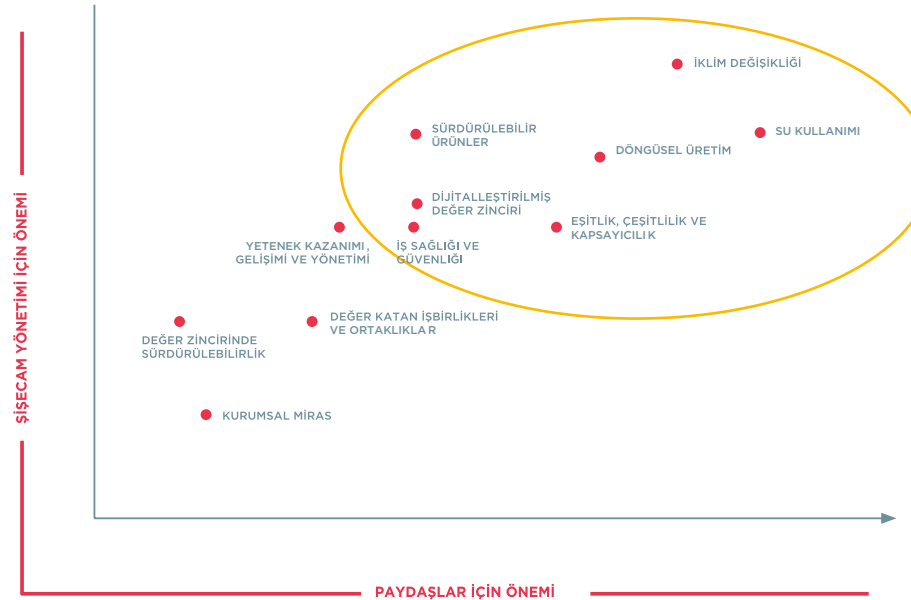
ŞİŞECAM YÖNETİMİ İÇİN ÖNEMİ

İKLİM DEĞİŞİKLİĞİ

SÜRDÜRÜLEBİLİR ÜRÜNLER

SU KULLANIMI

DÖNGÜSEL ÜRETİM

DİJİTALLEŞTİRİLMİŞ DEĞER ZİNCİRİ

EŞİTLİK, ÇEŞİTLİLİK VE KAPSAYICILIK

YETENEK KAZANIMI, GELİŞİMİ VE YÖNETİMİ

İŞ SAĞLIĞI VE GÜVENLİĞİ

DEĞER ZİNCİRİNDE SÜRDÜRÜLEBİLİRLİK

DEĞER KATAN İŞBİRLİKLERİ VE ORTAKLIKLAR

KURUMSAL MİRAS

PAYDAŞLAR İÇİN ÖNEMİ